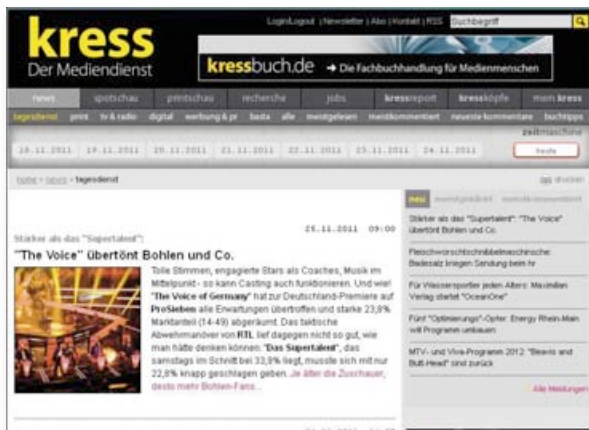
Login/Logout | Newsletter | Abo | Kontakt | RSS Suchbegriff

kress
Der Mediendienst

kressbuch.de → Die Fachbuchhandlung für Medienmenschen

news | spotschau | printschau | recherche | jobs | kressreport | kressköpfe | mein kress

tagesdienst | print | tv & radio | digital | werbung & pr | basta | alle | meistgelesen | meistkommentiert | neueste kommentare | buchtipps

zeitmaschine

18.11.2011 | 19.11.2011 | 20.11.2011 | 21.11.2011 | 22.11.2011 | 23.11.2011 | 24.11.2011 | heute

home > news > tagesdienst

drucken

25.11.2011 09:00

Stärker als das "Supertalent":
"The Voice" übertönt Bohlen und Co.

Tolle Stimmen, engagierte Stars als Coaches, Musik im Mittelpunkt - so kann Casting auch funktionieren. Und wie! "The Voice of Germany" hat zur Deutschland-Premiere auf ProSieben alle Erwartungen übertroffen und starke 23,8% Marktanteil (14-49) abgeräumt. Das taktische Abwehrmanöver von RTL lief dagegen nicht so gut, wie man hätte denken können: "Das Supertalent", das samstags im Schnitt bei 33,8% liegt, musste sich mit nur 22,8% knapp geschlagen geben. Je älter die Zuschauer, desto mehr Bohlen-Fans...

neu | meistgelesen | meistkommentiert

Stärker als das "Supertalent": "The Voice" übertönt Bohlen und Co.

Fleischworschtschnibbelmaschine: Badesalz kriegen Sendung beim hr

Für Wassersportler jeden Alters: Maximilian Verlag startet "OceanOne"

Fünf "Optimierungs"-Opfer: Energy Rhein-Main will Programm umbauen

MTV- und Viva-Programm 2012: "Beavis and Butt-Head" sind zurück

Alle Meldungen